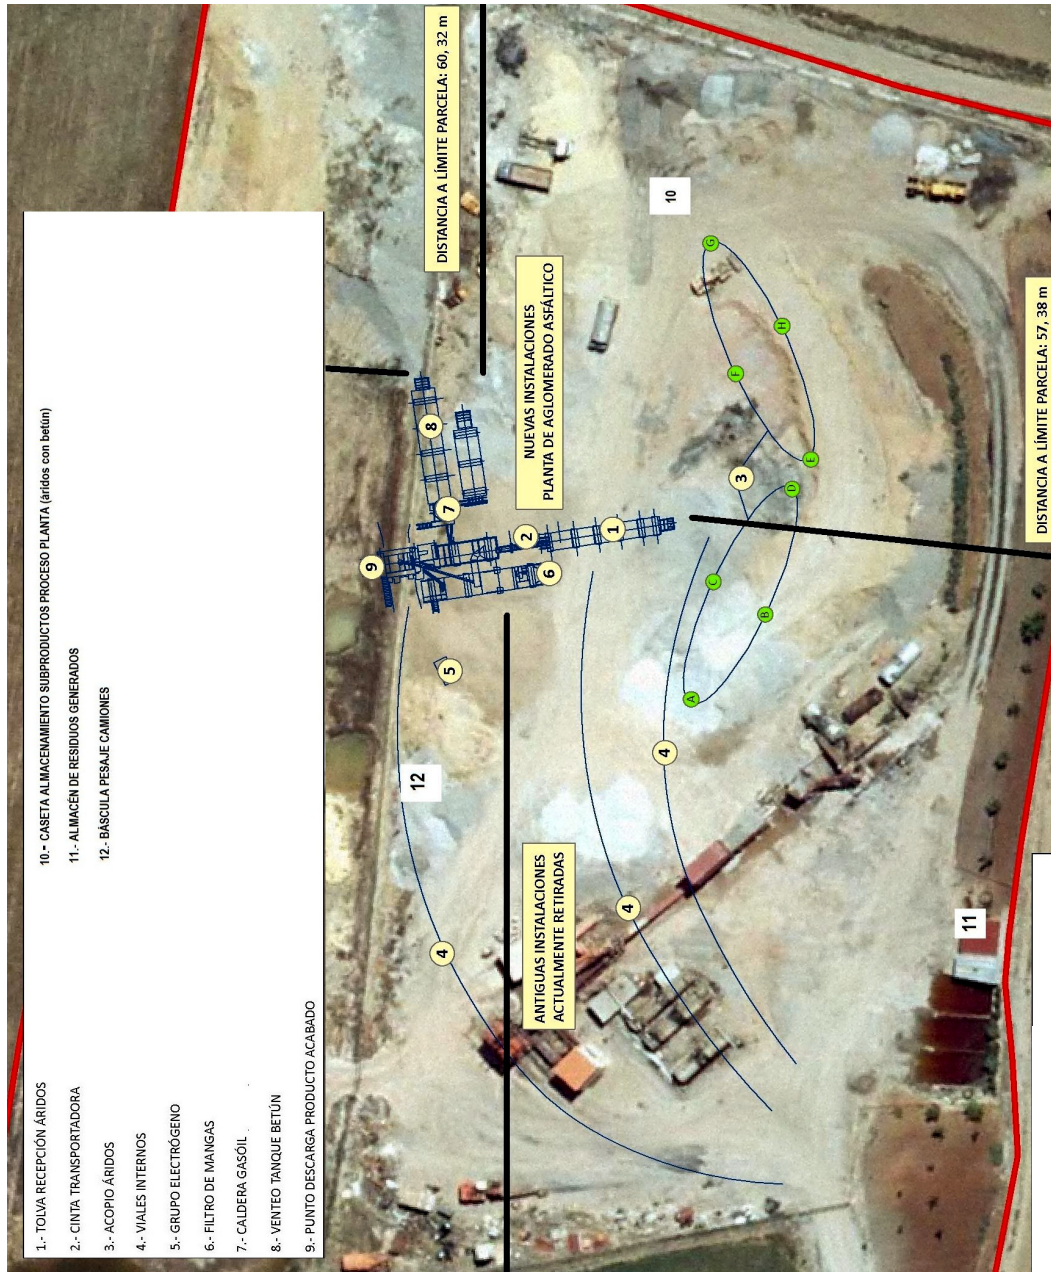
1.- TOLVA RECEPCIÓN ÁRIDOS
2.- CINTA TRANSPORTADORA
3.- ACOPIO ÁRIDOS
4.- VIALES INTERNOS
5.- GRUPO ELECTRÓGENO
6.- FILTRO DE MANGAS
7.- CALDERA GASÓIL
8.- VENTEO TANQUE BETÚN
9.- PUNTO DESCARGA PRODUCTO ACABADO
10.- CASETA ALMACENAMIENTO SUBPRODUCTOS PROCESO PLANTA (áridos con betún)
11.- ALMACÉN DE RESIDUOS GENERADOS
12.- BÁSCULA PESAJE CAMIONES

DISTANCIA A LÍMITE PARCELA: 60, 32 m

NUEVAS INSTALACIONES PLANTA DE AGLOMERADO ASFÁLTICO

DISTANCIA A LÍMITE PARCELA: 57, 38 m

ANTIGUAS INSTALACIONES ACTUALMENTE RETIRADAS

10
9
8
7
2
1
6
5
3
12
4
4
4
11
A
B
C
D
E
F
G
H